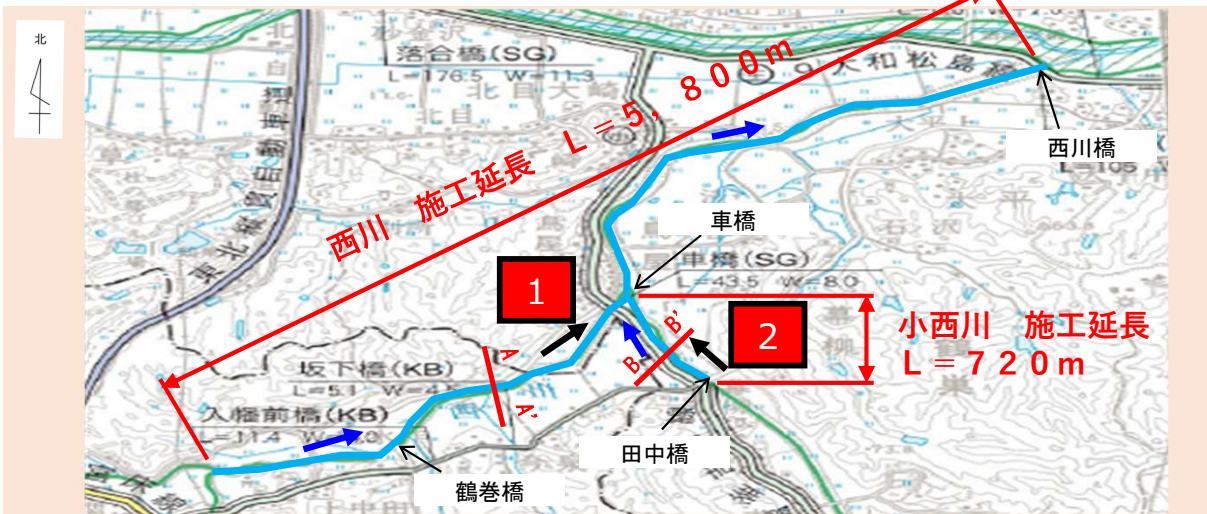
北

落合橋(SG)
L=176.5 W=11.3

大和松島線

西川 施工延長 L=5,800m

西川橋

車橋

車橋(SG)
L=43.5 W=8.0

1

2

小西川 施工延長
L=720m

A

A'

B

B'

坂下橋(KB)
L=5.1 W=4

久檣前橋(KB)
L=11.4 W=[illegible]

田中橋

鶴巻橋